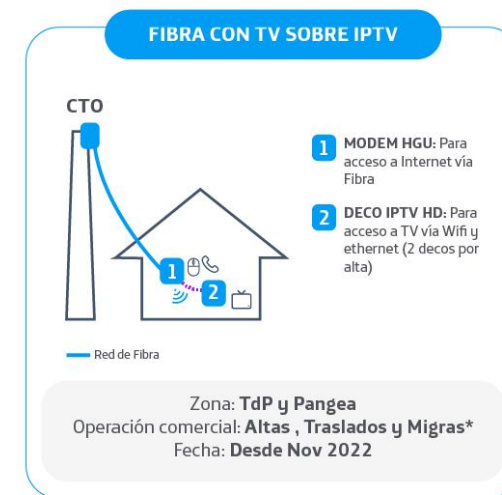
FIBRA CON TV SOBRE IPTV

CTO

1 MODEM HGU: Para acceso a Internet vía Fibra

2 DECO IPTV HD: Para acceso a TV vía Wifi y ethernet (2 decos por alta)

1

2

Red de Fibra

Zona: TdP y Pangea
Operación comercial: Altas , Traslados y Migras*
Fecha: Desde Nov 2022